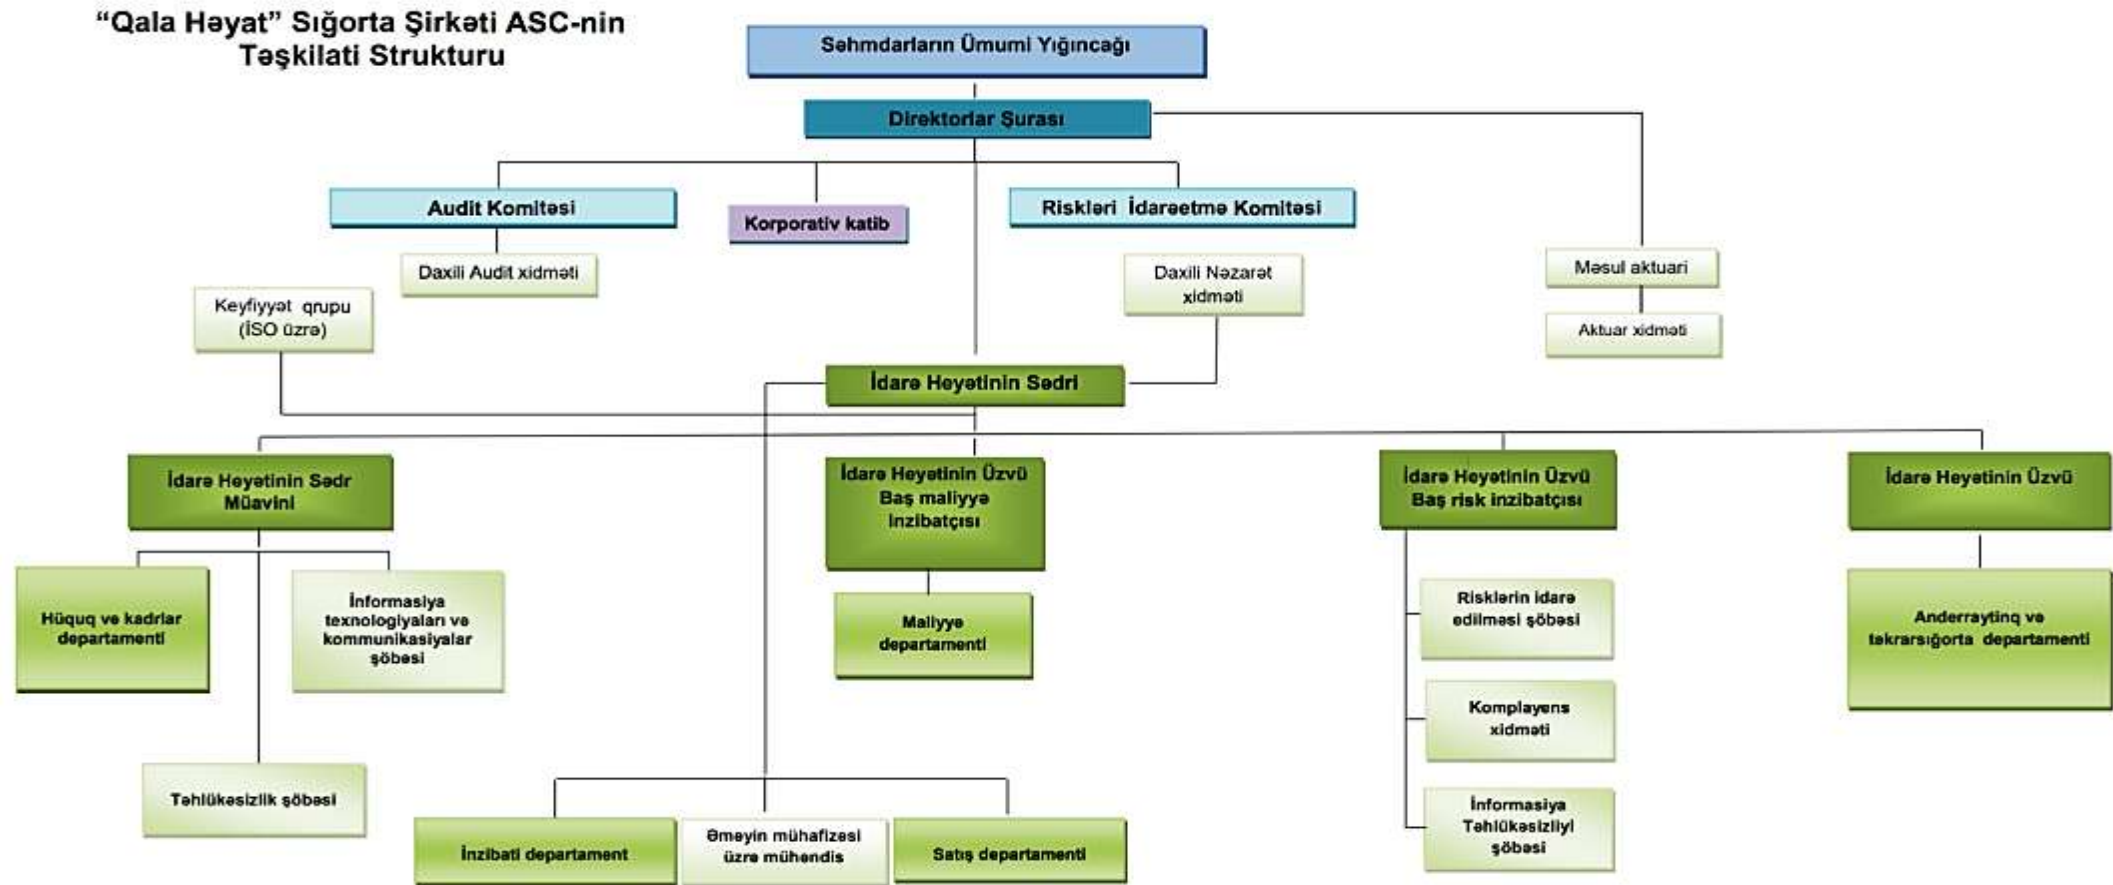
"Qala Həyat" Sığorta Şirkəti ASC-nin Təşkilati Strukturu

Səhmdarların Ümumi Yığıncağı

Direktorlar Şurası

Audit Komitəsi

Korporativ katib

Riskləri İdarəetmə Komitəsi

Daxili Audit xidməti

Keyfiyyət qrupu (İSO üzrə)

Daxili Nəzarət xidməti

Məsul aktuari

Aktuar xidməti

İdarə Heyətinin Sədri

İdarə Heyətinin Sədr Müavini

İdarə Heyətinin Üzvü Baş maliyyə inzibatçısı

İdarə Heyətinin Üzvü Baş risk inzibatçısı

İdarə Heyətinin Üzvü

Hüquq və kadrlar departamenti

İnformasiya texnologiyaları və kommunikasiyalar şöbəsi

Maliyyə departamenti

Risklərin idarə edilməsi şöbəsi

Anderraytinq və təkrarsığorta departamenti

Komplayens xidməti

Təhlükəsizlik şöbəsi

İnformasiya Təhlükəsizliyi şöbəsi

İnzibati departament

Əməyin mühafizəsi üzrə mühəndis

Satış departamenti